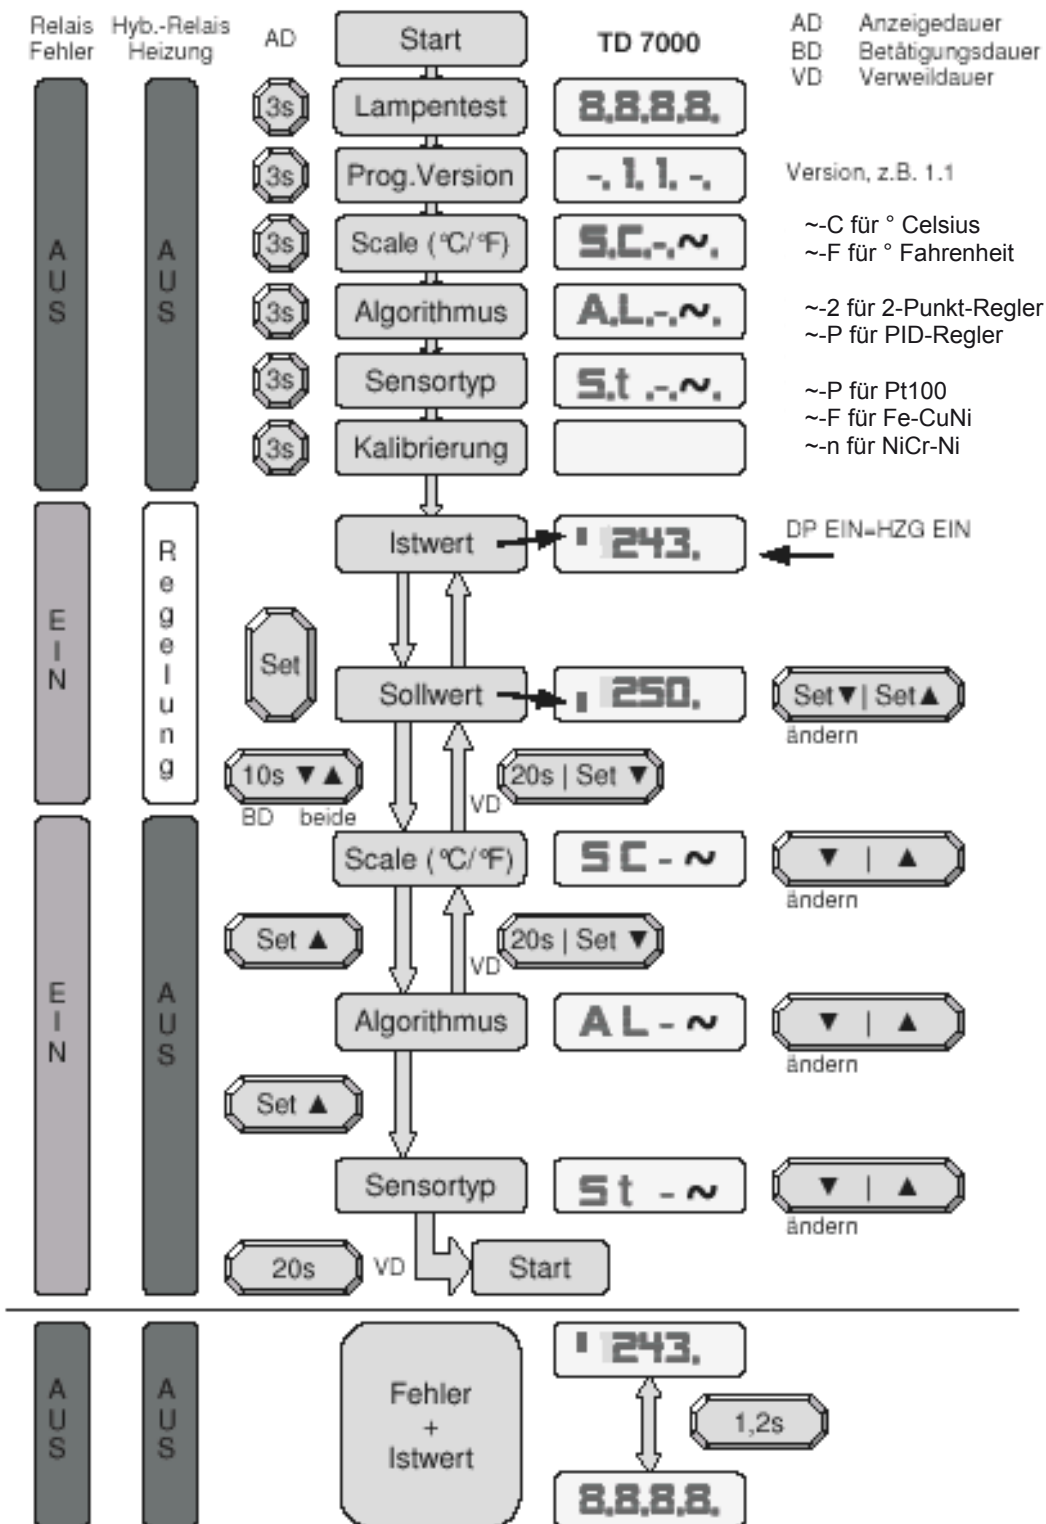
Relais Fehler

Hyb.-Relais Heizung

AD

Start

TD 7000

AD Anzeigedauer
BD Betätigungsdauer
VD Verweildauer

AUS

AUS

3s

Lampentest

8.8.8.8.

3s

Prog.Version

-. 1. 1. -.

Version, z.B. 1.1

3s

Scale (°C/°F)

S.C.-.~.

~-C für ° Celsius
~-F für ° Fahrenheit

3s

Algorithmus

A.L.-.~.

~-2 für 2-Punkt-Regler
~-P für PID-Regler

3s

Sensortyp

S.t .-.~.

~-P für Pt100
~-F für Fe-CuNi
~-n für NiCr-Ni

3s

Kalibrierung

EIN

Regelung

Istwert

243.

DP EIN=HZG EIN

Set

Sollwert

250.

Set▼| Set▲
ändern

10s ▼▲
BD beide

20s | Set ▼
VD

EIN

AUS

Scale (°C/°F)

SC-~

▼ | ▲
ändern

Set ▲

20s | Set ▼
VD

Algorithmus

AL-~

▼ | ▲
ändern

Set ▲

Sensortyp

St -~

▼ | ▲
ändern

20s

VD

Start

AUS

AUS

Fehler
+
Istwert

243.

1,2s

8.8.8.8.